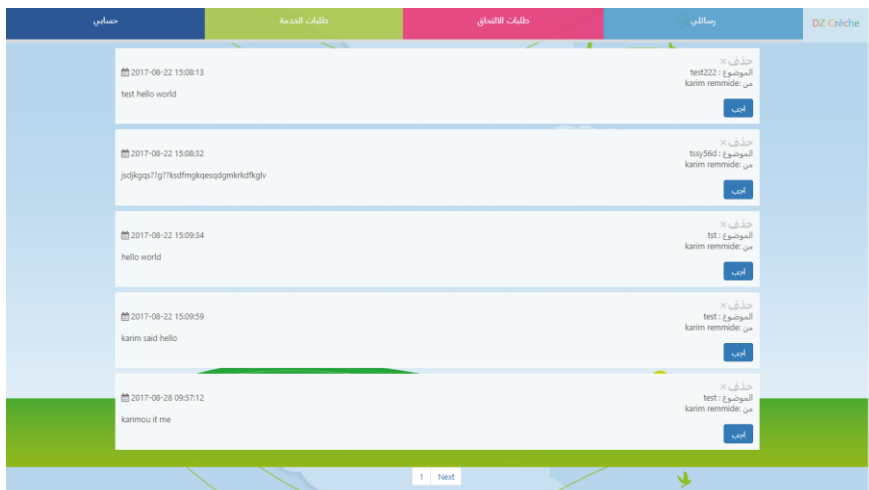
حسابي | طلبات الخدمة | طلبات الالتحاق | رسائلي | DZ Crèche

×حذف
الموضوع : test222
من :karim remmide
أجب
2017-08-22 15:08:13
test hello world

×حذف
الموضوع : tssy56d
من :karim remmide
أجب
2017-08-22 15:08:32
jsdjkgqs??g??ksdfmgkqesqdgmkrkdfkglv

×حذف
الموضوع : tst
من :karim remmide
أجب
2017-08-22 15:09:34
hello world

×حذف
الموضوع : test
من :karim remmide
أجب
2017-08-22 15:09:59
karim said hello

×حذف
الموضوع : test
من :karim remmide
أجب
2017-08-28 09:57:12
karimou it me

1 Next